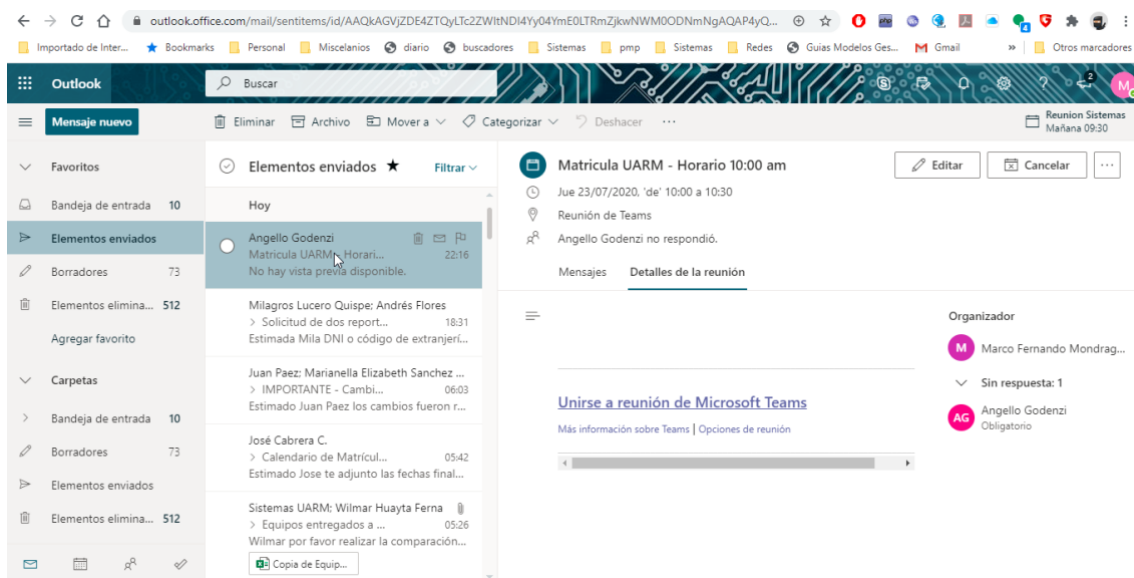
outlook.office.com/mail/sentitems/id/AAQkAGVjZDE4ZTQyLTc2ZWItNDI4Yy04YmE0LTRmZjkwNWM0ODNmNgAQAP4yQ...

Importado de Inter... Bookmarks Personal Miscelanios diario buscadores Sistemas pmp Sistemas Redes Guias Modelos Ges... Gmail » Otros marcadores

Outlook Buscar

Mensaje nuevo Eliminar Archivo Mover a Categorizar Deshacer ···

Reunion Sistemas Mañana 09:30

Favoritos
Bandeja de entrada 10
Elementos enviados
Borradores 73
Elementos elimina... 512
Agregar favorito
Carpetas
Bandeja de entrada 10
Borradores 73
Elementos enviados
Elementos elimina... 512

Elementos enviados ★ Filtrar

Hoy

Angello Godenzi
Matricula UARM - Horari... 22:16
No hay vista previa disponible.

Milagros Lucero Quispe; Andrés Flores
> Solicitud de dos report... 18:31
Estimada Mila DNI o código de extranjerí...

Juan Paez; Marianella Elizabeth Sanchez ...
> IMPORTANTE - Cambi... 06:03
Estimado Juan Paez los cambios fueron r...

José Cabrera C.
> Calendario de Matrícul... 05:42
Estimado Jose te adjunto las fechas final...

Sistemas UARM; Wilmar Huayta Ferna
> Equipos entregados a ... 05:26
Wilmar por favor realizar la comparación...
Copia de Equip...

Matricula UARM - Horario 10:00 am
Editar Cancelar ···
Jue 23/07/2020, 'de' 10:00 a 10:30
Reunión de Teams
Angello Godenzi no respondió.

Mensajes Detalles de la reunión

Unirse a reunión de Microsoft Teams
Más información sobre Teams | Opciones de reunión

Organizador
M Marco Fernando Mondrag...
Sin respuesta: 1
AG Angello Godenzi
Obligatorio